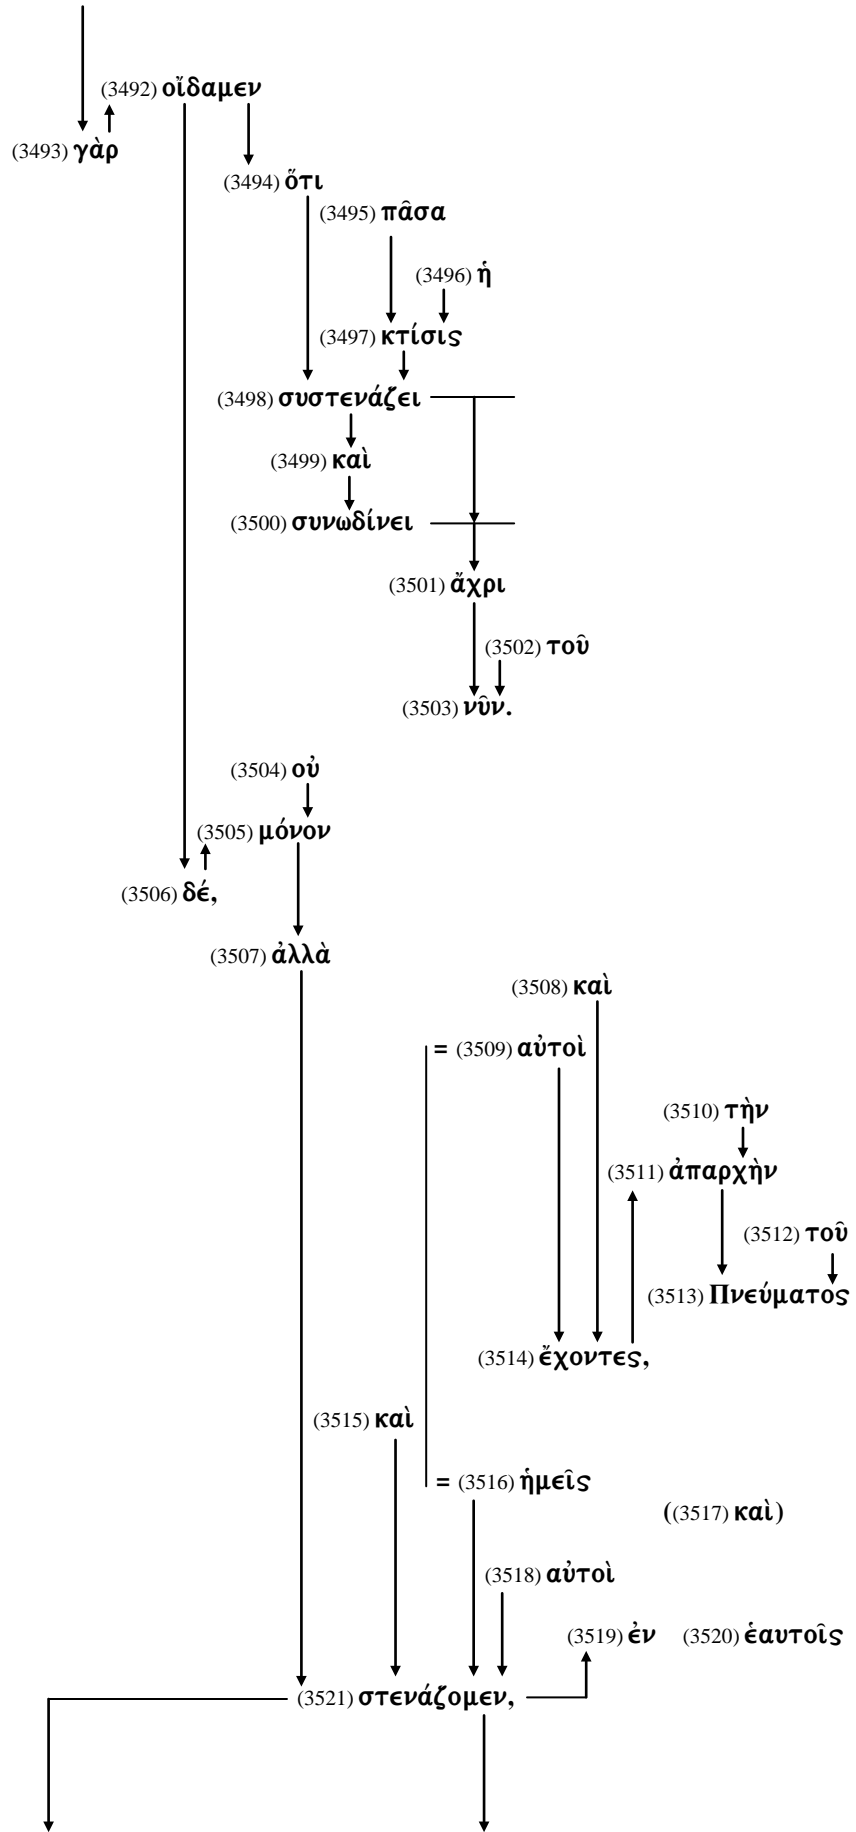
(3492) οἴδαμεν
(3493) γὰρ
(3494) ὅτι
(3495) πᾶσα
(3496) ἡ
(3497) κτίσις
(3498) συστενάζει
(3499) καὶ
(3500) συνωδίνει
(3501) ἄχρι
(3502) τοῦ
(3503) νῦν.
(3504) οὐ
(3505) μόνον
(3506) δέ,
(3507) ἀλλὰ
(3508) καὶ
= (3509) αὐτοὶ
(3510) τὴν
(3511) ἀπαρχὴν
(3512) τοῦ
(3513) Πνεύματος
(3514) ἔχοντες,
(3515) καὶ
= (3516) ἡμεῖς
((3517) καὶ)
(3518) αὐτοὶ
(3519) ἐν
(3520) ἑαυτοῖς
(3521) στενάζομεν,